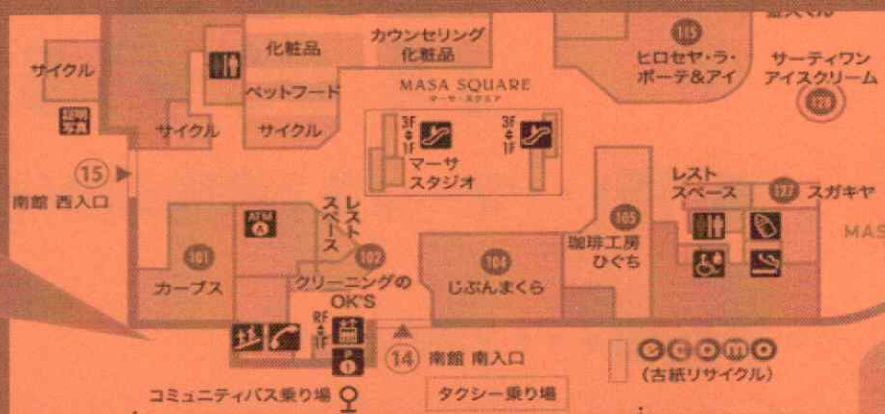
サイクル
化粧品
カウンセリング化粧品
115
ヒロセヤ・ラ・ボーテ&アイ
サーティワンアイスクリーム
128
ペットフード
MASA SQUARE
マーサ・スクエア
サイクル
サイクル
3F
1F
3F
1F
マーサスタジオ
15
南館 西入口
ATM
レストスペース
102
101
カーブス
クリーニングのOK'S
104
じぶんまくら
105
珈琲工房ひぐち
レストスペース
127
スガキヤ
MAS
RF
1F
14
南館 南入口
ecomo
(古紙リサイクル)
コミュニティバス乗り場
タクシー乗り場